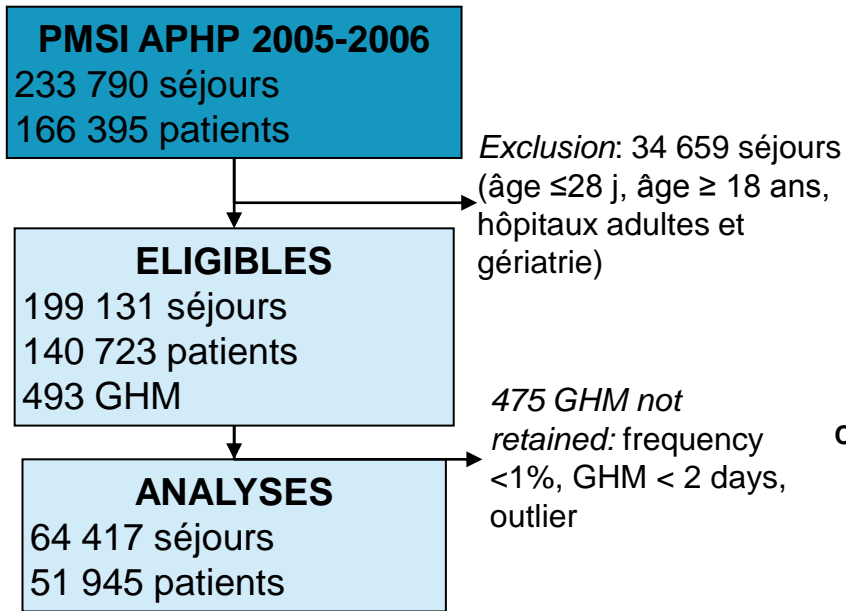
PMSI APHP 2005-2006
233 790 séjours
166 395 patients

Exclusion: 34 659 séjours (âge ≤28 j, âge ≥ 18 ans, hôpitaux adultes et gériatrie)

ELIGIBLES
199 131 séjours
140 723 patients
493 GHM

475 GHM not retained: frequency <1%, GHM < 2 days, outlier

ANALYSES
64 417 séjours
51 945 patients